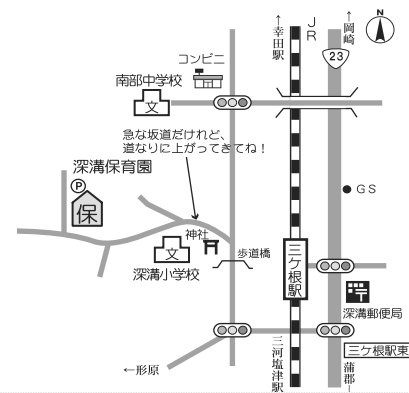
↑幸田駅

JR

↑岡崎

N

23

コンビニ

南部中学校

文

急な坂道だけれど、道なりに上がってきてね！

深溝保育園

P

保

GS

神社

文

深溝小学校

歩道橋

三ケ根駅

深溝郵便局

三ケ根駅東

←形原

三河塩津駅

蒲郡↓